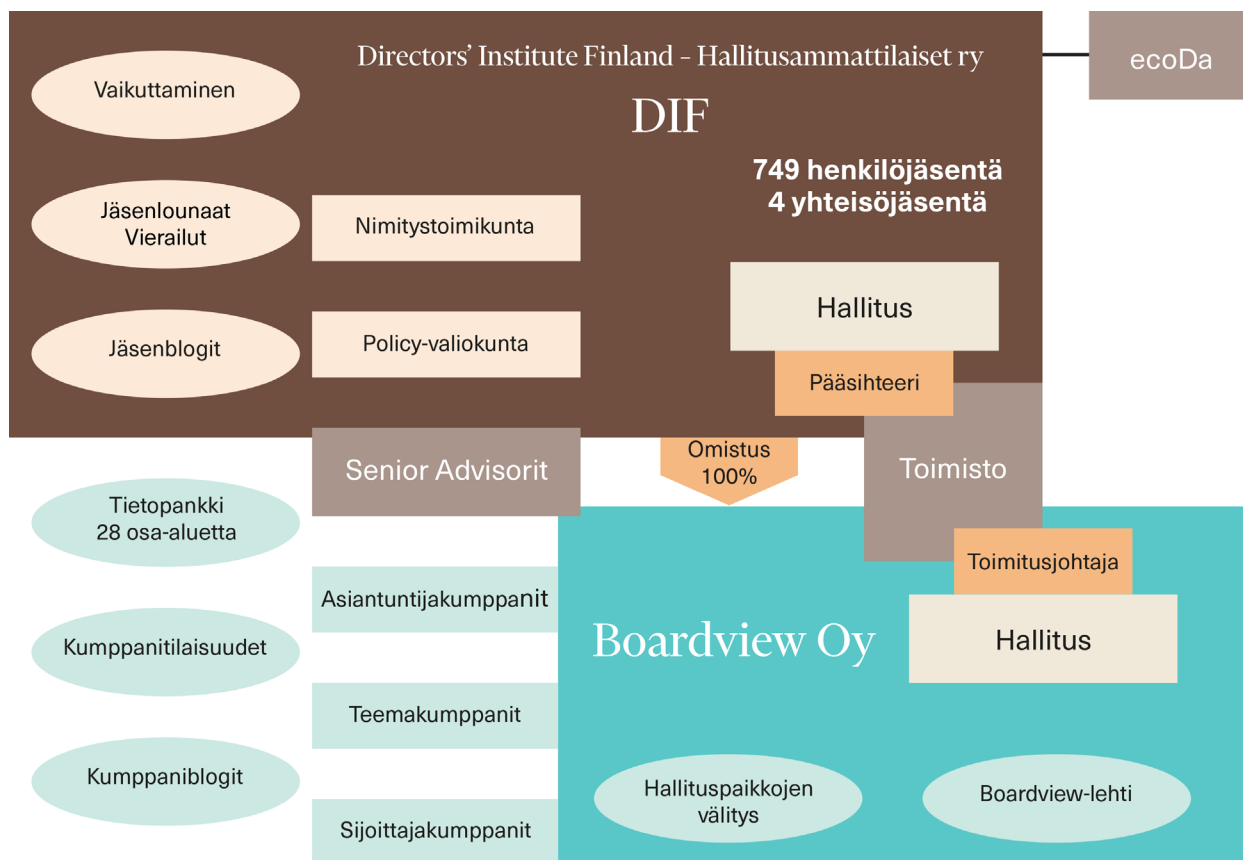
Directors' Institute Finland – Hallitusammattilaiset ry

DIF

ecoDa

Vaikuttaminen

Jäsenlounaat
Vierailut

Jäsenblogit

Nimitystoimikunta

Policy-valiokunta

749 henkilöjäsentä
4 yhteisöjäsentä

Hallitus

Pääsihteeri

Senior Advisorit

Omistus
100%

Toimisto

Tietopankki
28 osa-aluetta

Kumppanitilaisuudet

Kumppaniblogit

Asiantuntijakumppanit

Teemakumppanit

Sijoittajakumppanit

Boardview Oy

Toimitusjohtaja

Hallitus

Hallituspaikkojen
välitys

Boardview-lehti